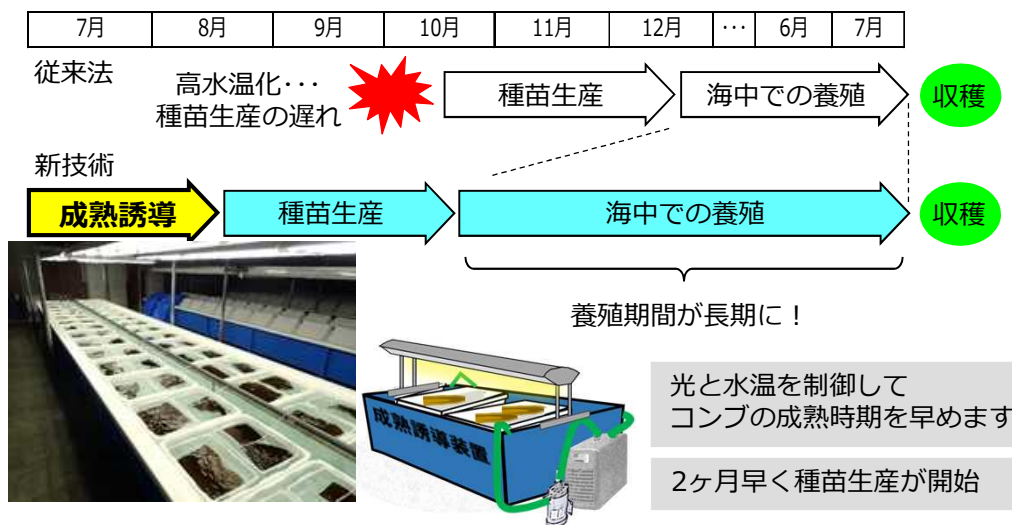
| 7月 | 8月 | 9月 | 10月 | 11月 | 12月 | … | 6月 | 7月 |
|---|---|---|---|---|---|---|---|---|

従来法

高水温化・・・
種苗生産の遅れ

種苗生産

海中での養殖

収穫

新技術

成熟誘導

種苗生産

海中での養殖

収穫

養殖期間が長期に！

成熟誘導装置

光と水温を制御して
コンブの成熟時期を早めます

2ヶ月早く種苗生産が開始